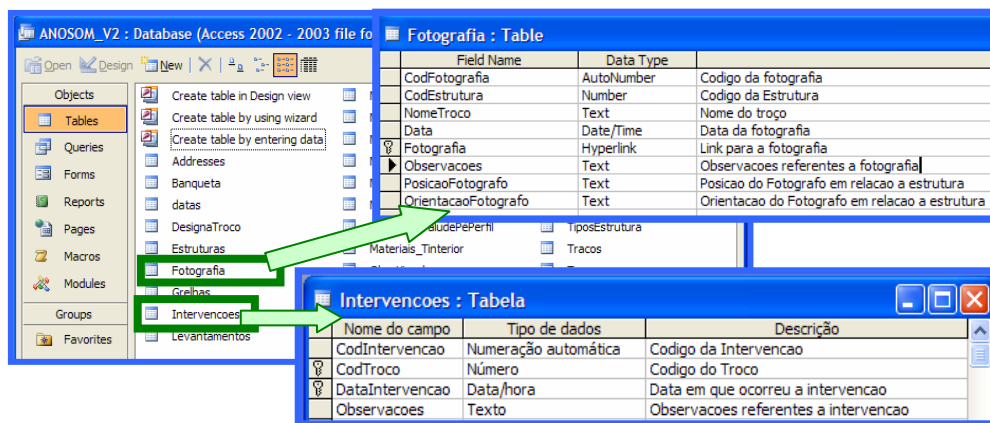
ANOSOM_V2 : Database (Access 2002 - 2003 file fo

Open Design New

Objects
Tables
Queries
Forms
Reports
Pages
Macros
Modules
Groups
Favorites

Create table in Design view
Create table by using wizard
Create table by entering data
Addresses
Banqueta
datas
DesignaTroco
Estruturas
Fotografia
Grelhas
Intervencoes
Levantamentos

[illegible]ludePePerfil
Materiais_Tinterior
TiposEstrutura
Tracos

Fotografia : Table

| | Field Name | Data Type | |
|---|---|---|---|
| | CodFotografia | AutoNumber | Codigo da fotografia |
| | CodEstrutura | Number | Codigo da Estrutura |
| | NomeTroco | Text | Nome do troço |
| | Data | Date/Time | Data da fotografia |
| | Fotografia | Hyperlink | Link para a fotografia |
| | Observacoes | Text | Observacoes referentes a fotografia |
| | PosicaoFotografo | Text | Posicao do Fotografo em relacao a estrutura |
| | OrientacaoFotografo | Text | Orientacao do Fotografo em relacao a estrutura |

Intervencoes : Tabela

| | Nome do campo | Tipo de dados | Descrição |
|---|---|---|---|
| | CodIntervencao | Numeração automática | Codigo da Intervencao |
| | CodTroco | Número | Codigo do Troco |
| | DataIntervencao | Data/hora | Data em que ocorreu a intervencao |
| | Observacoes | Texto | Observacoes referentes a intervencao |